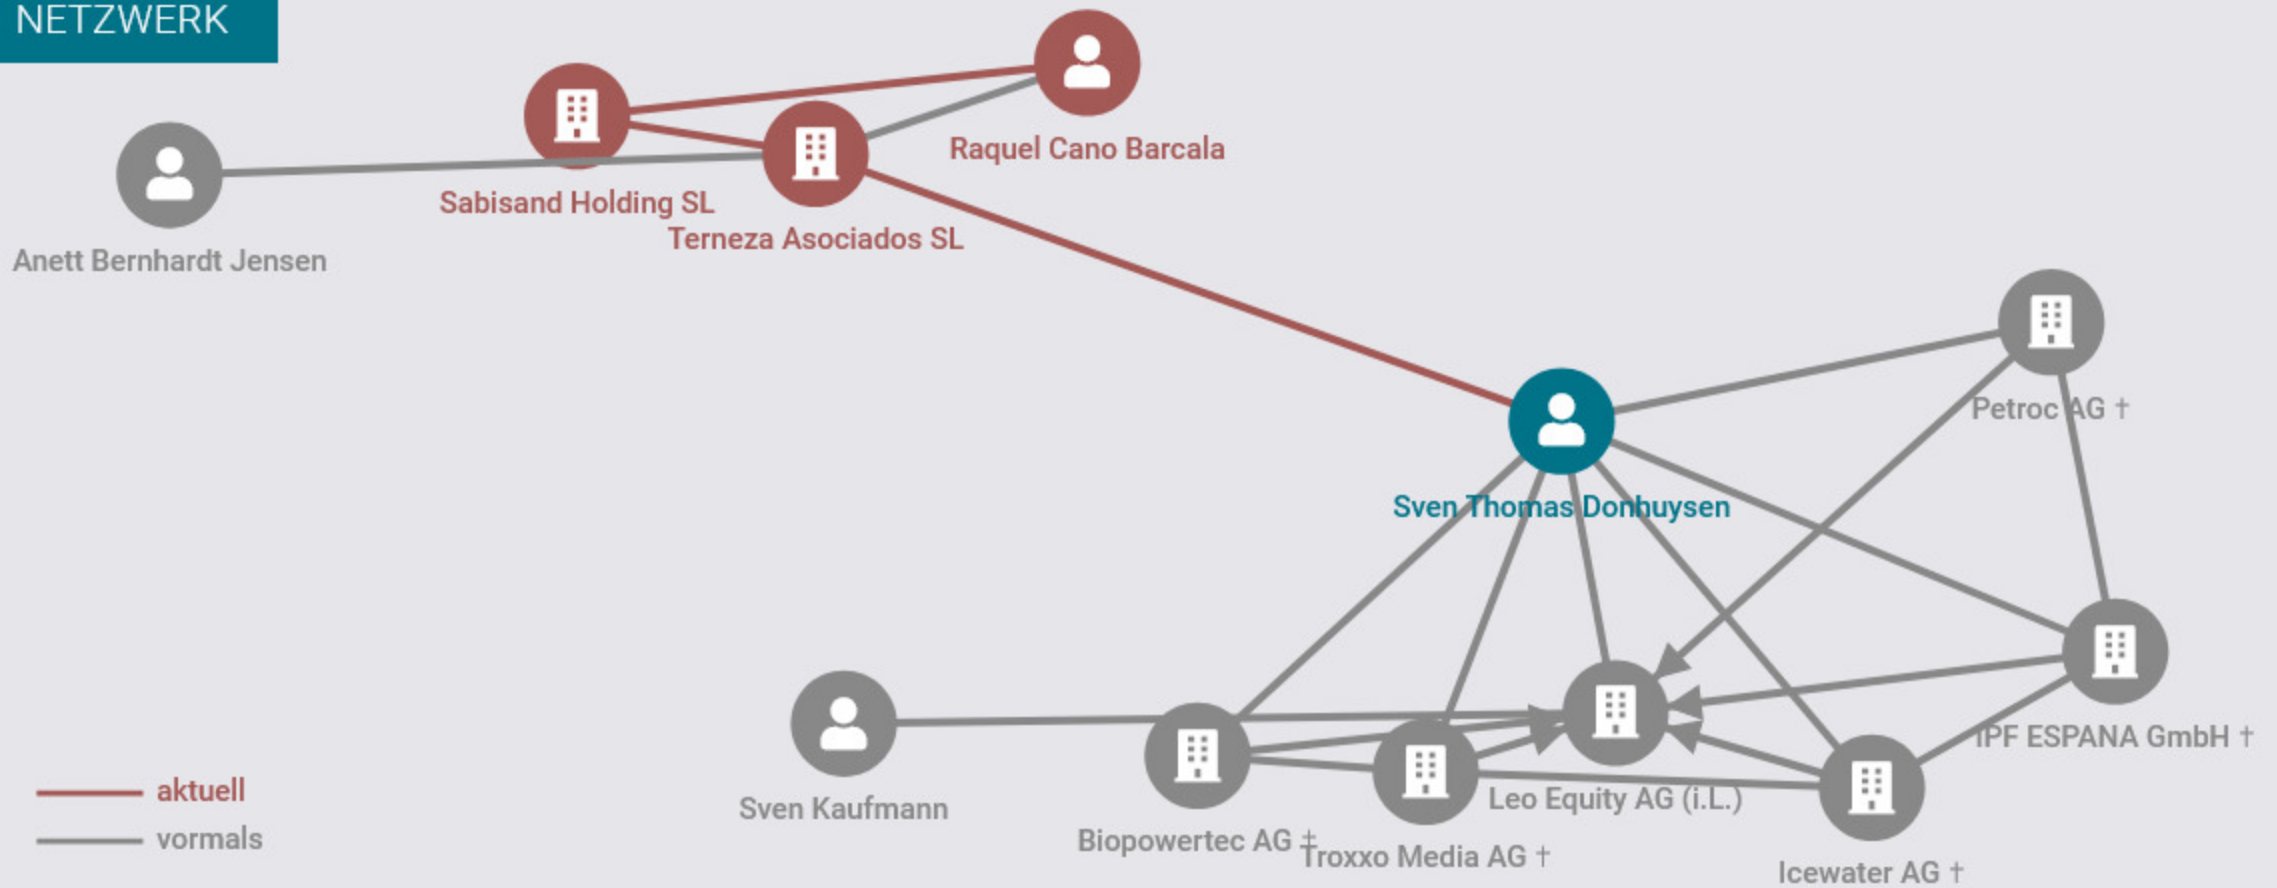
NETZWERK

Raquel Cano Barcala

Sabisand Holding SL

Terneza Asociados SL

Anett Bernhardt Jensen

Petroc AG †

Sven Thomas Donhuysen

IPF ESPANA GmbH †

Sven Kaufmann

Leo Equity AG (i.L.)

Biopowertec AG †

Troxxo Media AG †

Icewater AG †

aktuell

vormals